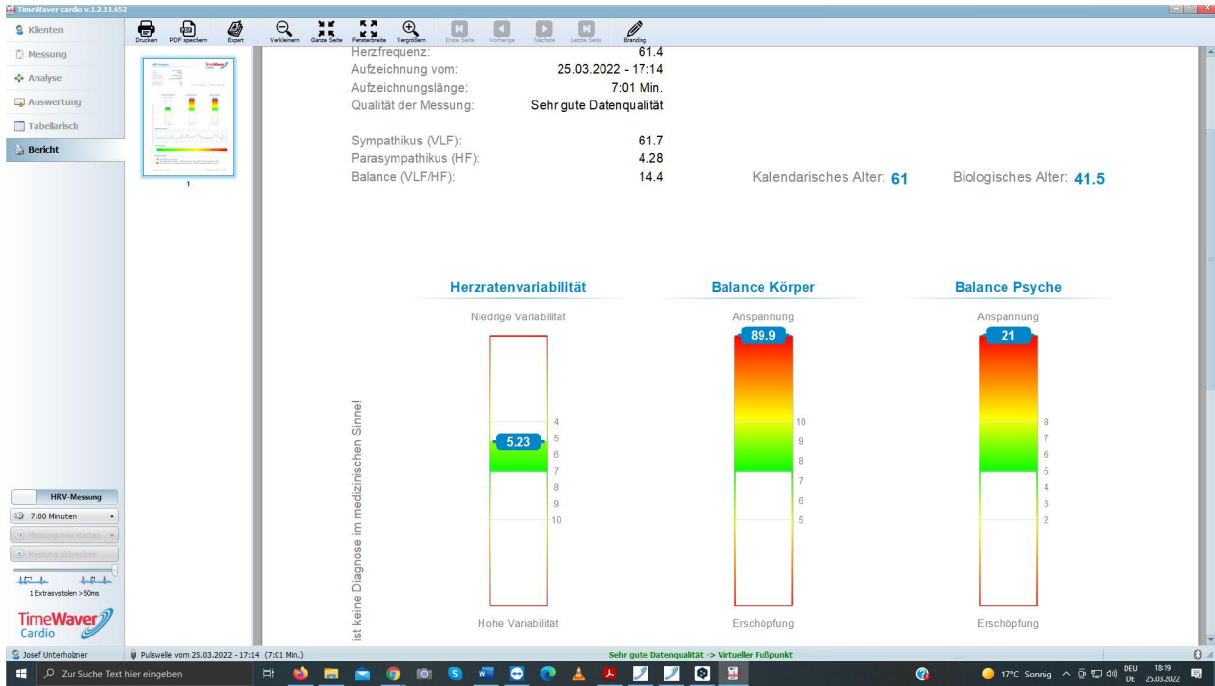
TimeWaver cardio v.1.2.11.652

Klienten
Messung
Analyse
Auswertung
Tabellarisch
Bericht

Drucken PDF speichern Expert Verkleinern Ganze Seite Fensterbreite Vergrößern Erste Seite Vorherige Nächste Letzte Seite Branding

1

Herzfrequenz: 61.4
Aufzeichnung vom: 25.03.2022 - 17:14
Aufzeichnungslänge: 7:01 Min.
Qualität der Messung: Sehr gute Datenqualität

Sympathikus (VLF): 61.7
Parasympathikus (HF): 4.28
Balance (VLF/HF): 14.4

Kalendarisches Alter: 61
Biologisches Alter: 41.5

Herzratenvariabilität
Niedrige Variabilität
5.23
4 5 6 7 8 9 10
Hohe Variabilität

Balance Körper
Anspannung
89.9
10 9 8 7 6 5
Erschöpfung

Balance Psyche
Anspannung
21
8 7 6 5 4 3 2
Erschöpfung

ist keine Diagnose im medizinischen Sinne!

HRV-Messung
7:00 Minuten
Messung neu starten
Messung abbrechen
1 Extrasystolen >50ms

TimeWaver Cardio

Josef Unterholzner
Pulswelle vom 25.03.2022 - 17:14 (7:01 Min.)
Sehr gute Datenqualität -> Virtueller Fußpunkt

Zur Suche Text hier eingeben
17°C Sonnig
DEU Ut
18:19
25.03.2022